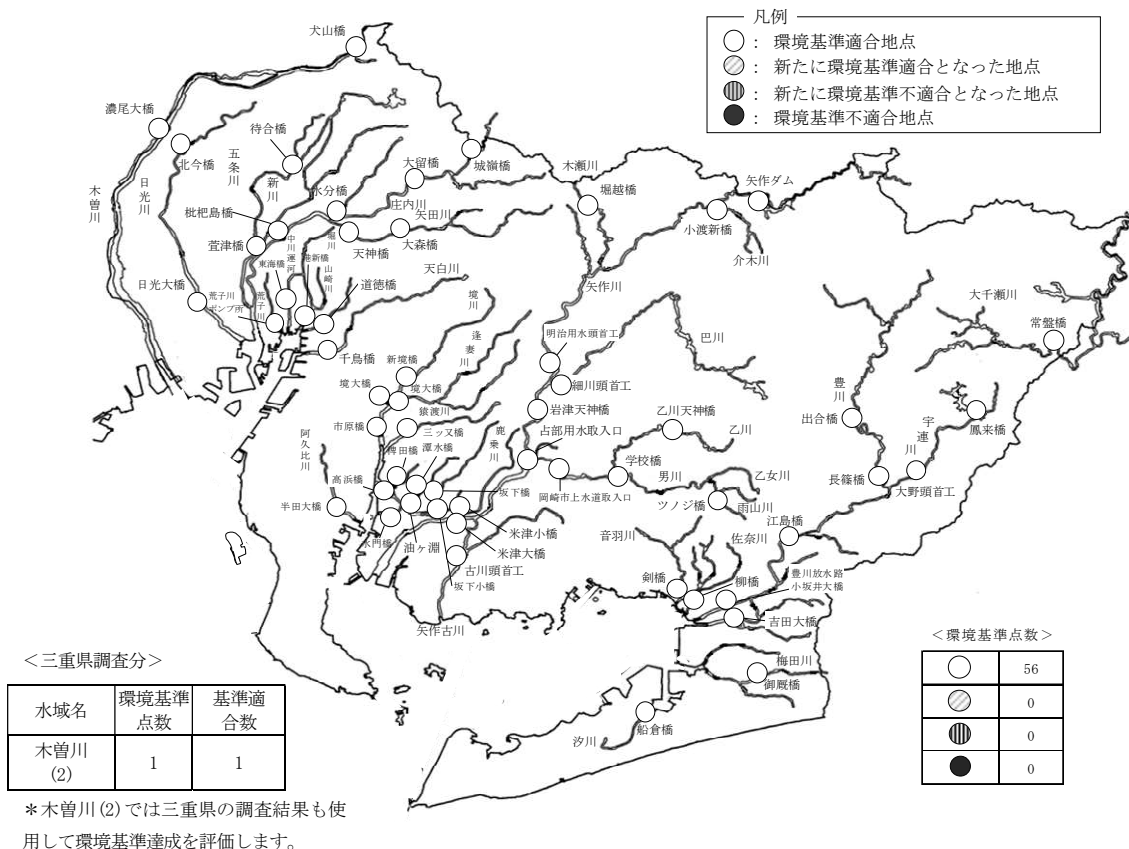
凡例
○：環境基準適合地点
◎：新たに環境基準適合となった地点
◍：新たに環境基準不適合となった地点
●：環境基準不適合地点

大山橋
濃尾大橋
北今橋
待合橋
五条川
新川
城嶺橋
木瀬川
大留橋
水分橋
庄内川
矢田川
堀越橋
矢作ダム
小渡新橋
介木川
木曽川
日光川
枇杷島橋
萱津橋
中川運河
堀川
山崎川
東海橋
港新橋
天神橋
大森橋
日光大橋
荒子川ポンプ所
荒子川
道徳橋
天白川
矢作川
境川
逢妻川
明治用水頭首工
巴川
大千瀬川
常盤橋
千鳥橋
新境橋
境大橋
境大橋
細川頭首工
豊川
鳳来橋
猿渡川
市原橋
三ッ又橋
岩津天神橋
乙川天神橋
出合橋
宇連川
阿久比川
稗田橋
潭水橋
鹿乗川
占部用水取入口
乙川
高浜橋
学校橋
男川
乙女川
長篠橋
坂下橋
岡崎市上水道取入口
大野頭首工
半田大橋
ツノジ橋
雨山川
米津小橋
大西橋
油ヶ淵
米津大橋
江島橋
古川頭首工
音羽川
佐奈川
坂下小橋
剣橋
柳橋
豊川放水路
小坂井大橋
吉田大橋
矢作古川
梅田川
御厩橋
船倉橋
汐川

<三重県調査分>

| 水域名 | 環境基準点数 | 基準適合数 |
|---|---|---|
| 木曽川(2) | 1 | 1 |

＊木曽川(2)では三重県の調査結果も使用して環境基準達成を評価します。

<環境基準点数>

| | |
|---|---|
| ○ | 56 |
| ◎ | 0 |
| ◍ | 0 |
| ● | 0 |